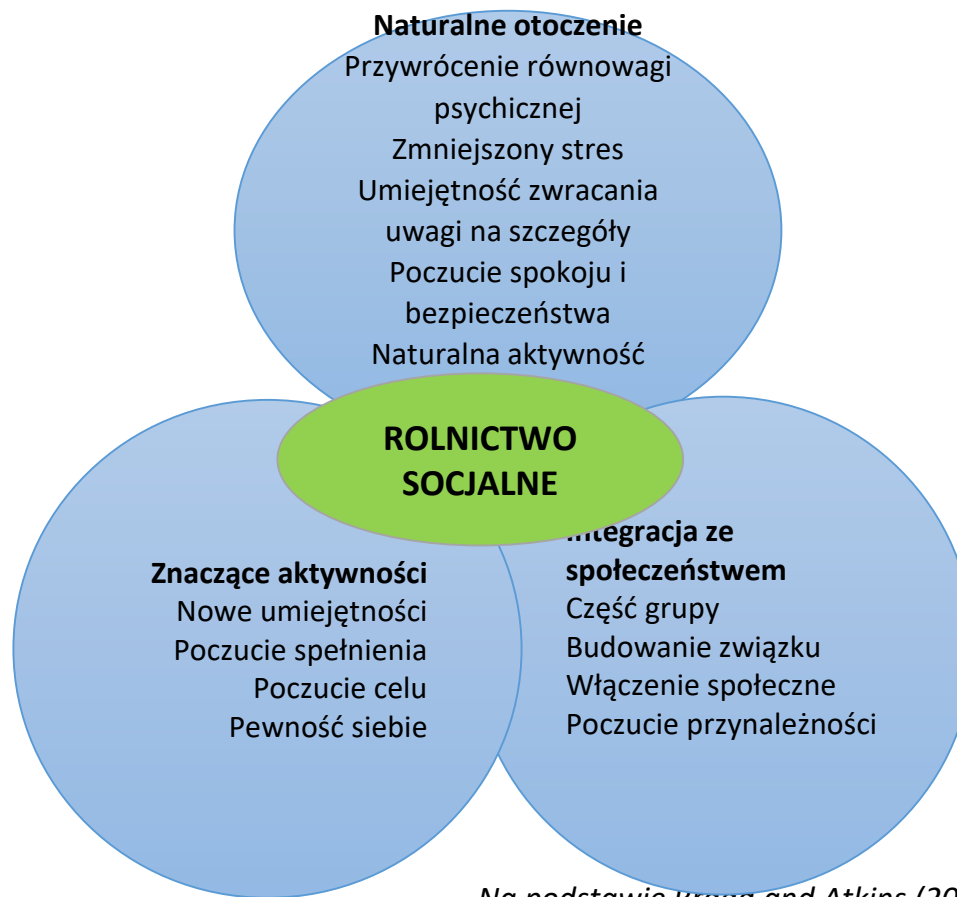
**Naturalne otoczenie**
Przywrócenie równowagi psychicznej
Zmniejszony stres
Umiejętność zwracania uwagi na szczegóły
Poczucie spokoju i bezpieczeństwa
Naturalna aktywność

**ROLNICTWO SOCJALNE**

**Znaczące aktywności**
Nowe umiejętności
Poczucie spełnienia
Poczucie celu
Pewność siebie

**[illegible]ntegracja ze społeczeństwem**
Część grupy
Budowanie związku
Włączenie społeczne
Poczucie przynależności

*Na podstawie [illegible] and Atkins (20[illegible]*